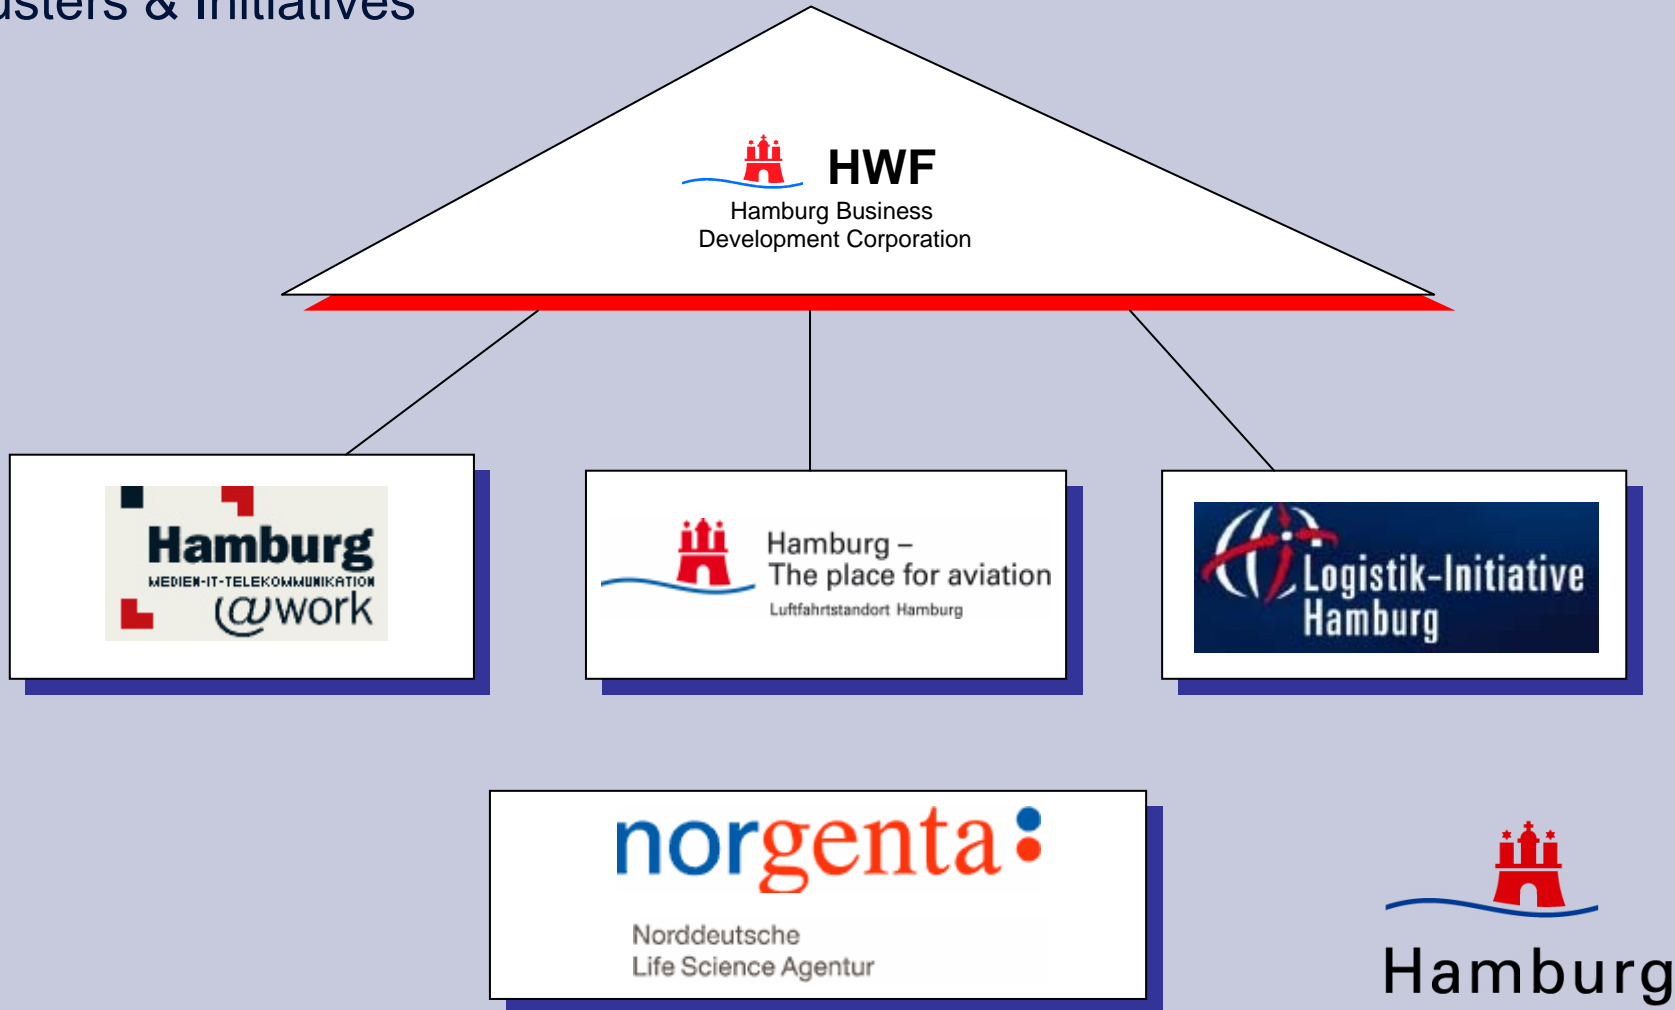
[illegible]sters & Initiatives

HWF
Hamburg Business Development Corporation

Hamburg
MEDIEN-IT-TELEKOMMUNIKATION
@work

Hamburg –
The place for aviation
Luftfahrtstandort Hamburg

Logistik-Initiative Hamburg

norgenta
Norddeutsche
Life Science Agentur

Hamburg